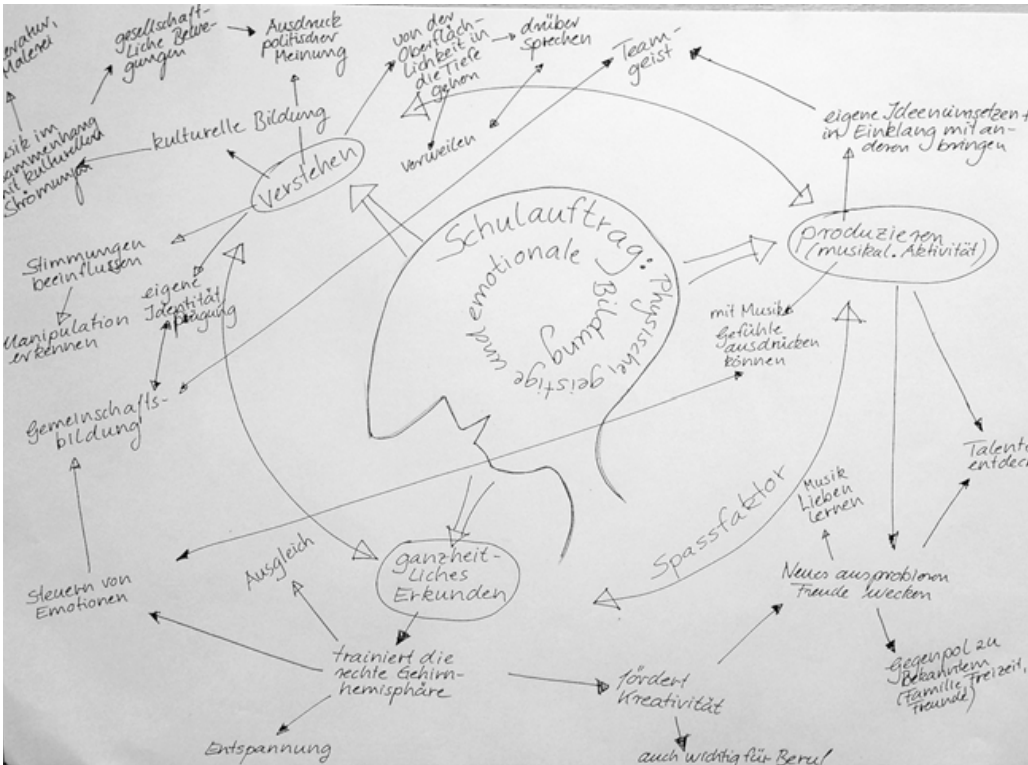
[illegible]eratur, Malerei

gesellschaftliche Bewegungen

Ausdruck politischer Meinung

von der Oberflächlichkeit in die Tiefe gehen

drüber sprechen

Teamgeist

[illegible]usik im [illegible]ammenhang mit kulturellen Strömungen

kulturelle Bildung

Verstehen

verweilen

eigene Ideen umsetzen + in Einklang mit anderen bringen

Stimmungen beeinflussen

Manipulation erkennen

eigene Identitätsprägung

Schulauftrag: Physische, geistige und emotionale Bildung

produzieren (musikal. Aktivität)

mit Musik Gefühle ausdrücken können

Gemeinschaftsbildung

Talente entdec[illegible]

Spassfaktor

Musik lieben lernen

Steuern von Emotionen

Ausgleich

ganzheitliches Erkunden

Neues ausprobieren Freude wecken

trainiert die rechte Gehirnhemisphäre

fördert Kreativität

Gegenpol zu Bekanntem (Familie, Freizeit, Freunde)

Entspannung

auch wichtig für Beruf